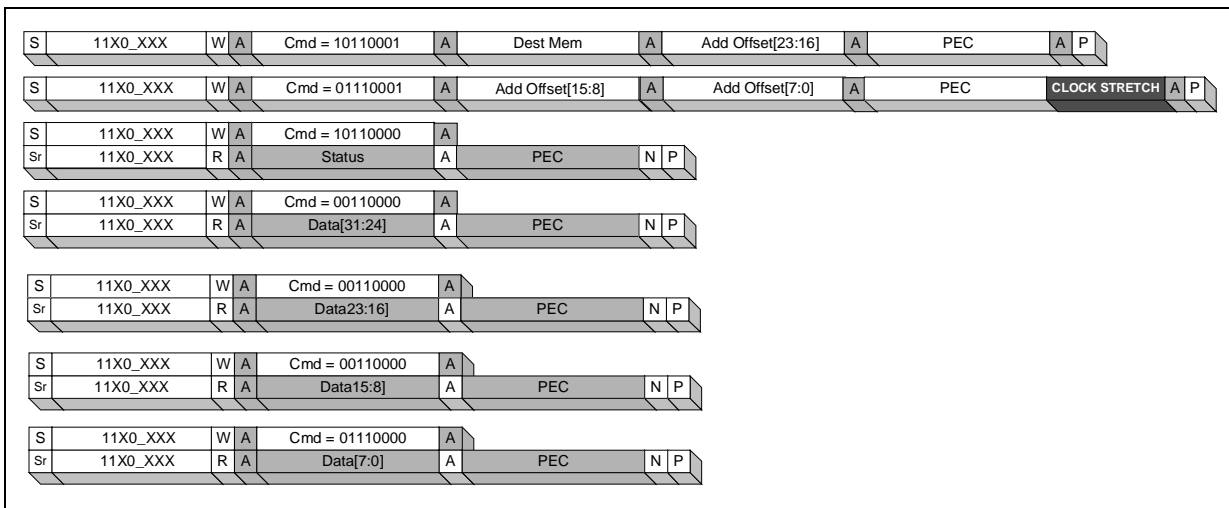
S | 11X0_XXX | W | A | Cmd = 10110001 | A | Dest Mem | A | Add Offset[23:16] | A | PEC | A | P

S | 11X0_XXX | W | A | Cmd = 01110001 | A | Add Offset[15:8] | A | Add Offset[7:0] | A | PEC | CLOCK STRETCH | A | P

S | 11X0_XXX | W | A | Cmd = 10110000 | A
Sr | 11X0_XXX | R | A | Status | A | PEC | N | P

S | 11X0_XXX | W | A | Cmd = 00110000 | A
Sr | 11X0_XXX | R | A | Data[31:24] | A | PEC | N | P

S | 11X0_XXX | W | A | Cmd = 00110000 | A
Sr | 11X0_XXX | R | A | Data23:16] | A | PEC | N | P

S | 11X0_XXX | W | A | Cmd = 00110000 | A
Sr | 11X0_XXX | R | A | Data15:8] | A | PEC | N | P

S | 11X0_XXX | W | A | Cmd = 01110000 | A
Sr | 11X0_XXX | R | A | Data[7:0] | A | PEC | N | P